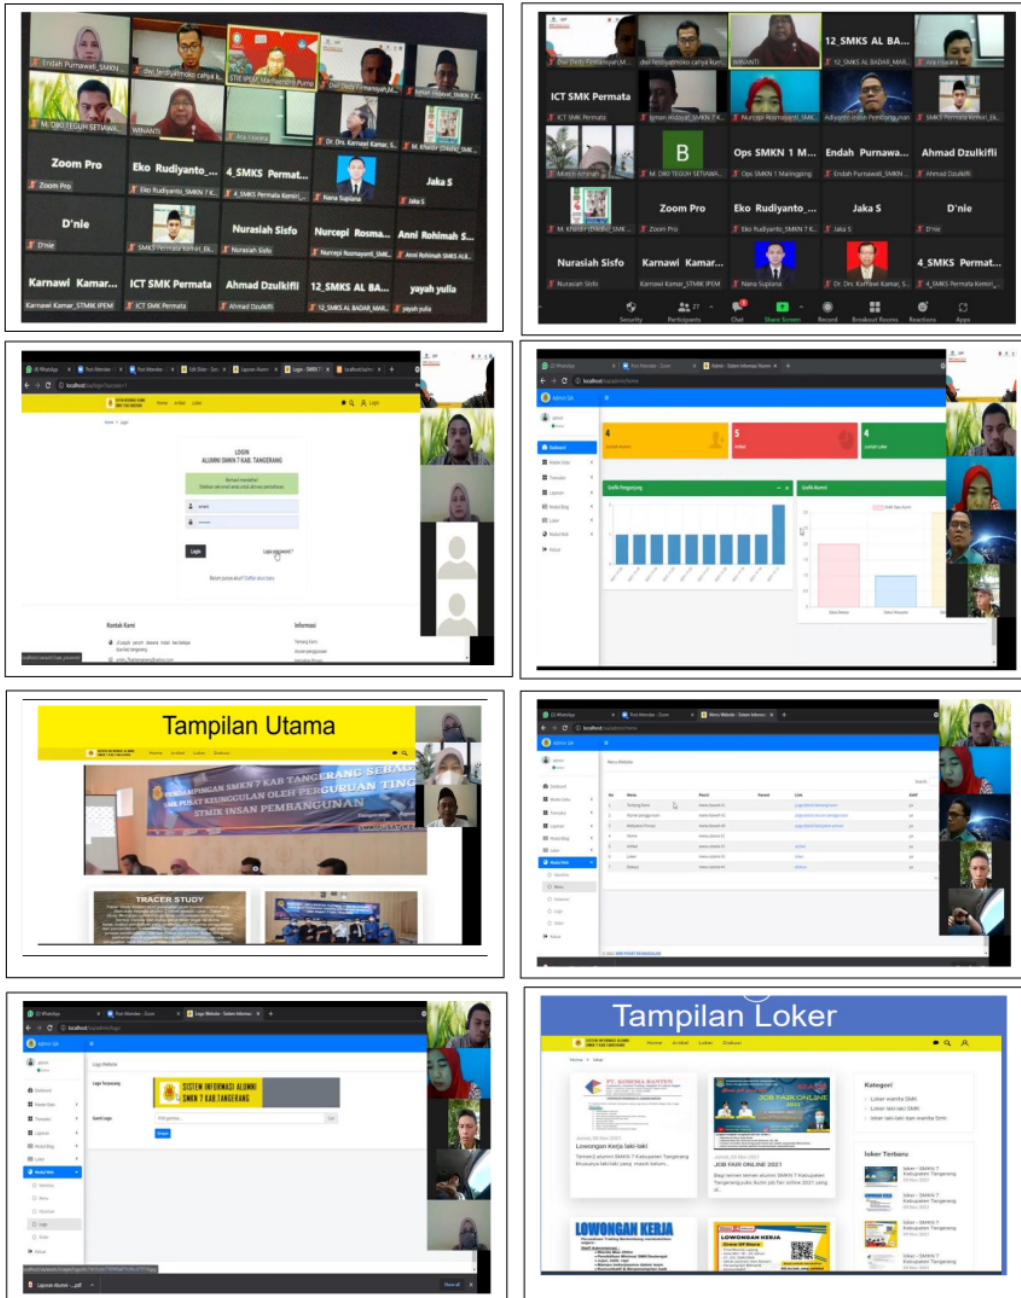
Endah Purnawati_SMKN
dwi_ferdiyatmoko cahya k...
STIE IPEM Madyardani Purna
Dwi Dedy Firmansyah M...
M. DIKI TEGUH SETIAWA...
WINANTI
Ana Fisyara
Dr. Drs. Karnawi Kamar, S...
M. Khaidir Dhiduk_SMK...
Zoom Pro
Zoom Pro
Eko Rudiyanto_...
Eko Rudiyanto_SMKN 7 K...
4_SMKS Permat...
4_SMKS Permata Kemiri_...
Nana Supiana
Jaka S
Jaka S
D'nie
D'nie
SMKS Permata Kemiri_Ek...
Nurasiah Sisfo
Nurasiah Sisfo
Nurcepi Rosma...
Nurcepi Rosmayanti_SMK...
Anni Rohimah S...
Anni Rohimah SMKS ALB...
Karnawi Kamar...
Karnawi Kamar_STMIK IPEM
ICT SMK Permata
ICT SMK Permata
Ahmad Dzulkifli
Ahmad Dzulkifli
12_SMKS AL BA...
12_SMKS AL BADAR_MAR...
yayah yulia
yayah yulia

12_SMKS AL BA...
12_SMKS AL BADAR_MAR...
ICT SMK Permata
ICT SMK Permata
WINANTI
B
M. DIKI TEGUH SETIAWA...
Ops SMKN 1 M...
Ops SMKN 1 Mallingping
Endah Purnawa...
Endah Purnawati_SMKN...
Ahmad Dzulkifli
Ahmad Dzulkifli
Zoom Pro
Zoom Pro
Eko Rudiyanto_...
Eko Rudiyanto_SMKN 7 K...
Jaka S
Jaka S
D'nie
D'nie
Nurasiah Sisfo
Nurasiah Sisfo
Karnawi Kamar...
Karnawi Kamar_STMIK IPEM
Nana Supiana
Dr. Drs. Karnawi Kamar, S...
4_SMKS Permat...
4_SMKS Permata Kemiri_...
Security
Participants
Chat
Share Screen
Record
Breakout Rooms
Reactions
Apps

LOGIN
ALUMNI SMKN 7 KAB. TANGERANG
Login
Kontak Kami
Informasi

4
5
4
Grafik Pengunjung
Grafik Alumni

Tampilan Utama
SMKN 7 KAB TANGERANG
STMIK INSAN PEMBANGUNAN
TRACER STUDY

Menu Website

SISTEM INFORMASI ALUMNI
SMKN 7 KAB.TANGERANG
Logo Website

Tampilan Loker
PT. KOSEMA BANTEN
Lowongan Kerja laki-laki
JOB FAIR ONLINE
JOB FAIR ONLINE 2021
Kategori
Loker Terbaru
LOWONGAN KERJA
LOWONGAN KERJA